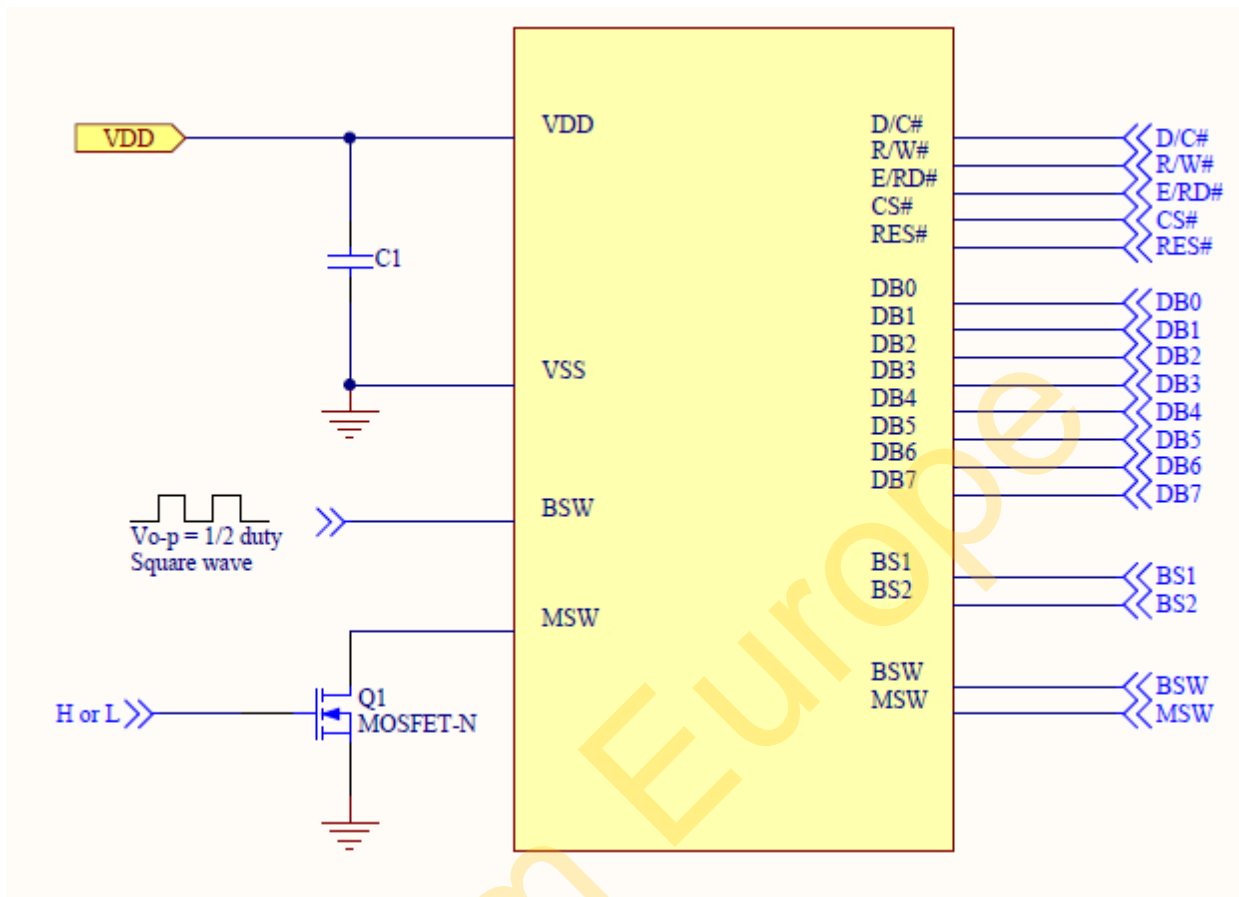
VDD

C1

Vo-p = 1/2 duty
Square wave

H or L

Q1
MOSFET-N

VDD

VSS

BSW

MSW

D/C#
R/W#
E/RD#
CS#
RES#

DB0
DB1
DB2
DB3
DB4
DB5
DB6
DB7

BS1
BS2

BSW
MSW

D/C#
R/W#
E/RD#
CS#
RES#

DB0
DB1
DB2
DB3
DB4
DB5
DB6
DB7

BS1
BS2

BSW
MSW

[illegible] Europe